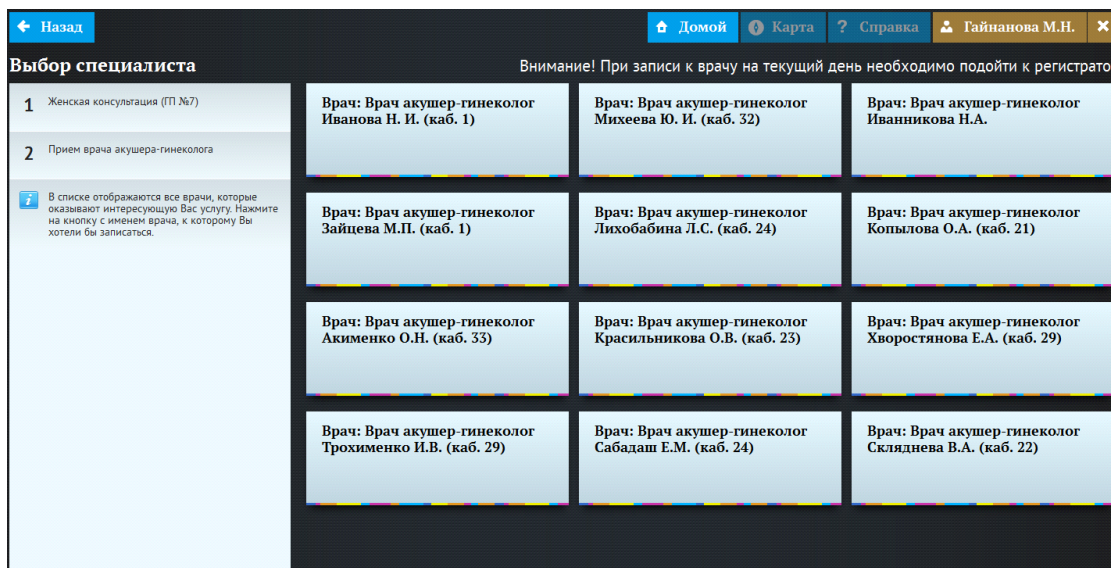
← Назад

Домой
Карта
? Справка
Гайнанова М.Н.
✕

Выбор специалиста

Внимание! При записи к врачу на текущий день необходимо подойти к регистрато

1 Женская консультация (ГП №7)

2 Прием врача акушера-гинеколога

В списке отображаются все врачи, которые оказывают интересующую Вас услугу. Нажмите на кнопку с именем врача, к которому Вы хотели бы записаться.

Врач: Врач акушер-гинеколог Иванова Н. И. (каб. 1)

Врач: Врач акушер-гинеколог Михеева Ю. И. (каб. 32)

Врач: Врач акушер-гинеколог Иванникова Н.А.

Врач: Врач акушер-гинеколог Зайцева М.П. (каб. 1)

Врач: Врач акушер-гинеколог Лихобабина Л.С. (каб. 24)

Врач: Врач акушер-гинеколог Копылова О.А. (каб. 21)

Врач: Врач акушер-гинеколог Акименко О.Н. (каб. 33)

Врач: Врач акушер-гинеколог Красильникова О.В. (каб. 23)

Врач: Врач акушер-гинеколог Хворостянова Е.А. (каб. 29)

Врач: Врач акушер-гинеколог Трохименко И.В. (каб. 29)

Врач: Врач акушер-гинеколог Сабадаш Е.М. (каб. 24)

Врач: Врач акушер-гинеколог Скляднева В.А. (каб. 22)